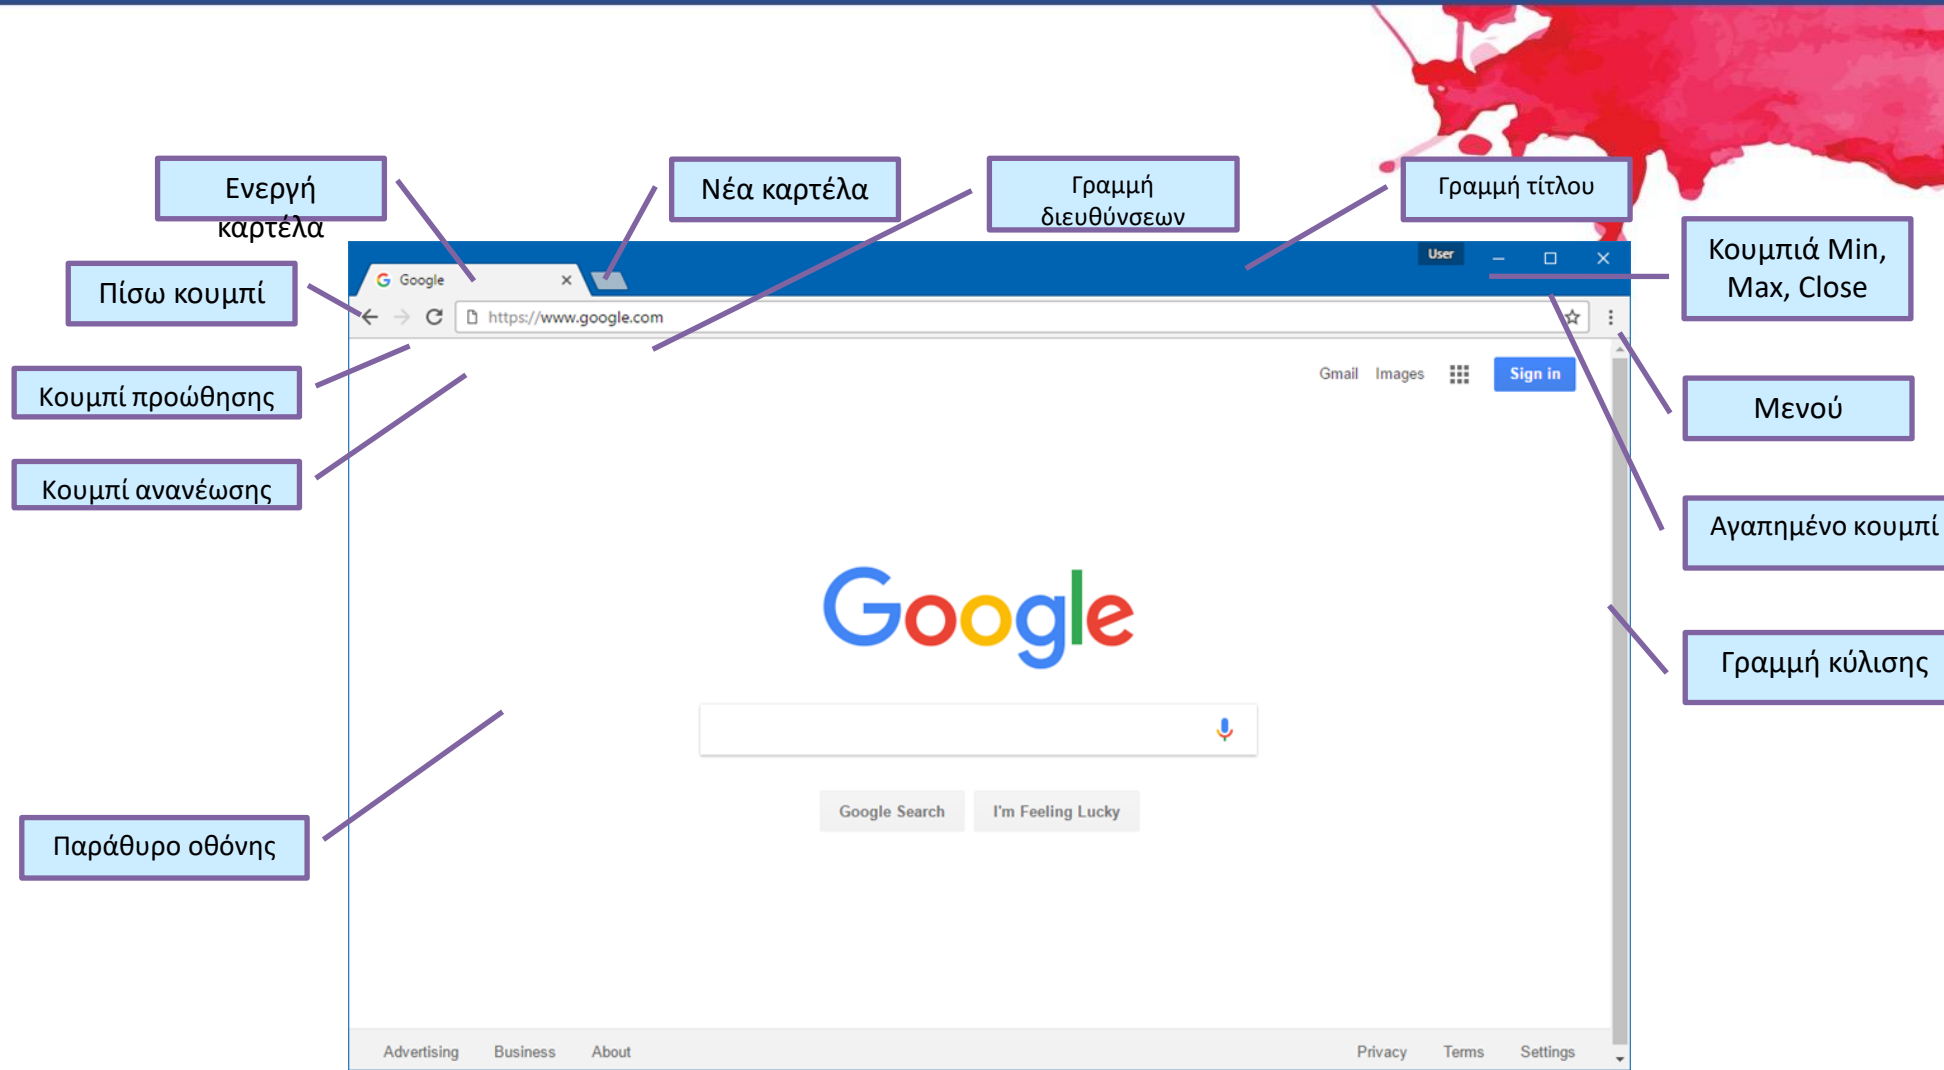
Ενεργή καρτέλα

Νέα καρτέλα

Γραμμή διευθύνσεων

Γραμμή τίτλου

Κουμπιά Min, Max, Close

Πίσω κουμπί

Κουμπί προώθησης

Κουμπί ανανέωσης

Μενού

Αγαπημένο κουμπί

Γραμμή κύλισης

Παράθυρο οθόνης

Google ×

User

https://www.google.com

Gmail Images Sign in

Google

Google Search I'm Feeling Lucky

Advertising Business About Privacy Terms Settings